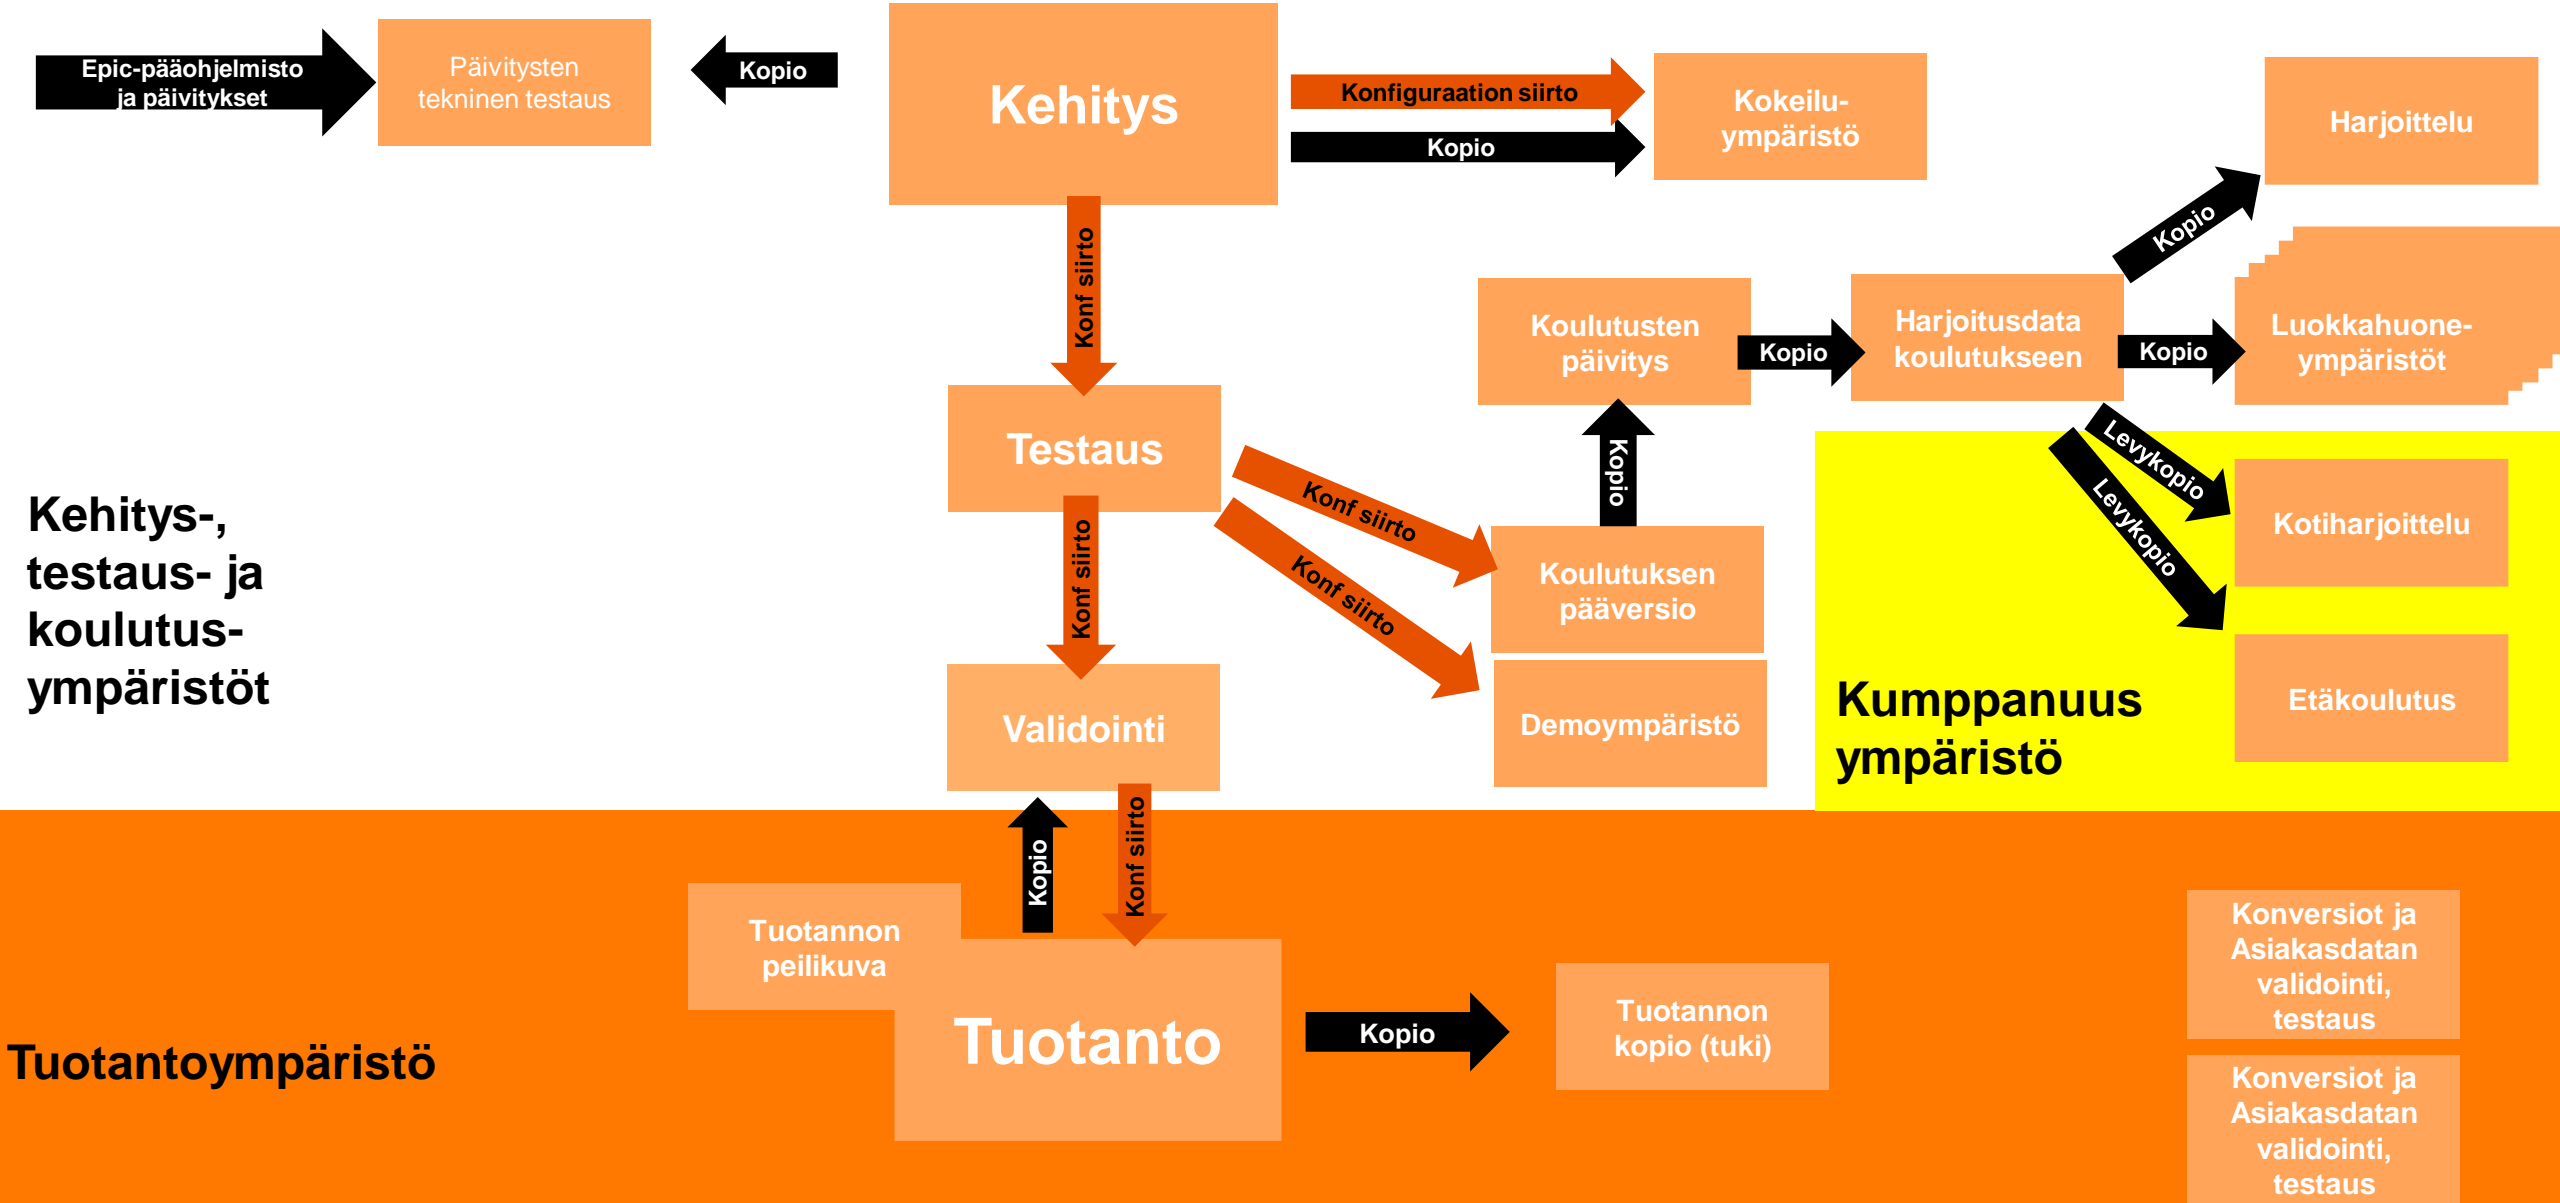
Epic-pääohjelmisto ja päivitykset

Päivitysten tekninen testaus

Kopio

Kehitys

Konfiguraation siirto

Kopio

Kokeilu-ympäristö

Harjoittelu

Kopio

Konf siirto

Koulutusten päivitys

Kopio

Harjoitusdata koulutukseen

Kopio

Luokkahuone-ympäristöt

Testaus

Konf siirto

Konf siirto

Kopio

Levykopio

Levykopio

Kehitys-, testaus- ja koulutus-ympäristöt

Konf siirto

Koulutuksen pääversio

Kotiharjoittelu

Validointi

Demoympäristö

Kumppanuus ympäristö

Etäkoulutus

Kopio

Konf siirto

Tuotannon peilikuva

Konversiot ja Asiakasdatan validointi, testaus

Tuotanto

Kopio

Tuotannon kopio (tuki)

Tuotantoympäristö

Konversiot ja Asiakasdatan validointi, testaus